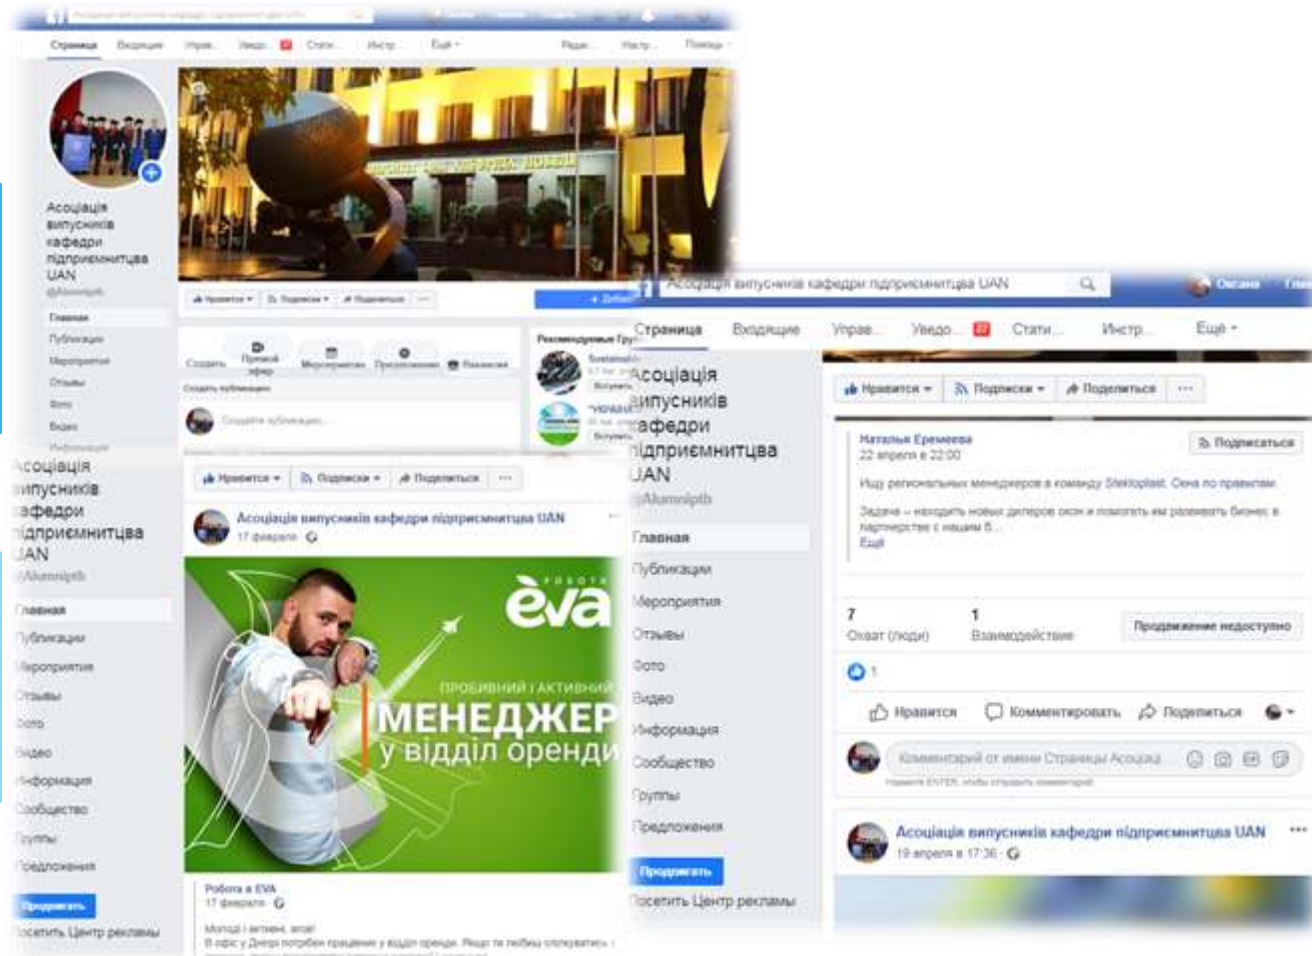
Страница Входящие Управ... Уведо... Стати... Инстр... Ещё ▾ Рекл... Настр... Помощь

Асоціація випускників кафедри підприємництва UAN
@Alumnipth

Главная
Публикации
Мероприятия
Отзывы
Фото
Видео
Информация

👍 Нравится ▾ Подписки ▾ Поделиться ···

+ Добавить

Создать Прямой эфир Мероприятие Предложение Реклама

Создать публикацию

Создайте публикацию...

Рекомендуемые Группы

Вступить

Вступить

Асоціація випускників кафедри підприємництва UAN
@Alumnipth

Главная
Публикации
Мероприятия
Отзывы
Фото
Видео
Информация
Сообщество
Группы
Предложения

Продвигать

Посетить Центр рекламы

👍 Нравится ▾ Подписки ▾ Поделиться ···

Асоціація випускників кафедри підприємництва UAN
17 февраля

РОБОТА
eva

ПРОБИВНИЙ І АКТИВНИЙ
МЕНЕДЖЕР
у відділ оренди

Робота в EVA
17 февраля

Молоді і активні, агов!
В офіс у Дніпрі потрібен працівник у відділ оренди. Якщо ти любиш спілкуватись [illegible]

Асоціація випускників кафедри підприємництва UAN

Оксана

Страница Входящие Управ... Уведо... Стати... Инстр... Ещё ▾

Асоціація випускників кафедри підприємництва UAN
@Alumnipth

Главная
Публикации
Мероприятия
Отзывы
Фото
Видео
Информация
Сообщество
Группы
Предложения

Продвигать

Посетить Центр рекламы

👍 Нравится ▾ Подписки ▾ Поделиться ···

Наталья Еремеева
22 апреля в 22:00

Подписаться

Ищу региональных менеджеров в команду Steklоplast. Окна по правилам.

Задача – находить новых дилеров окон и помогать им развивать бизнес в партнерстве с нашим б...
Ещё

7
Охват (люди)

1
Взаимодействие

Продвижение недоступно

1

Нравится Комментировать Поделиться

Комментарий от имени Страницы Асоціац...

Нажмите ENTER, чтобы опубликовать комментарий.

Асоціація випускників кафедри підприємництва UAN
19 апреля в 17:36